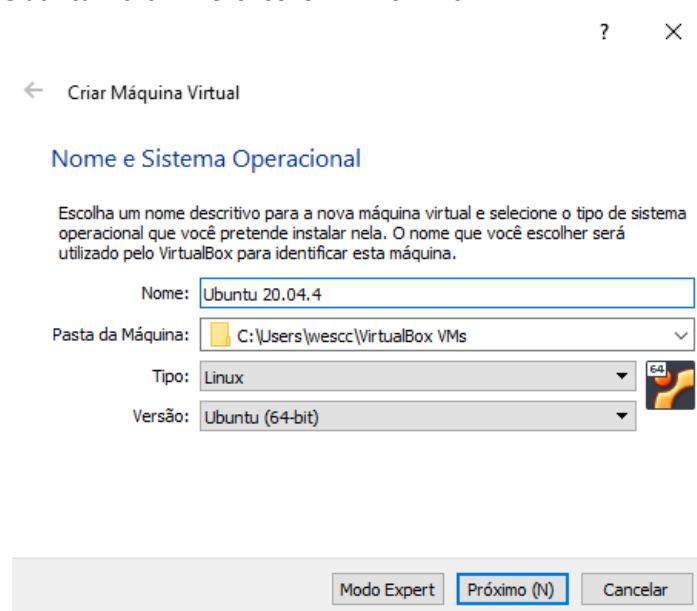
?
×

Criar Máquina Virtual

Nome e Sistema Operacional

Escolha um nome descritivo para a nova máquina virtual e selecione o tipo de sistema operacional que você pretende instalar nela. O nome que você escolher será utilizado pelo VirtualBox para identificar esta máquina.

Nome: Ubuntu 20.04.4

Pasta da Máquina: C:\Users\wescc\VirtualBox VMs

Tipo: Linux

Versão: Ubuntu (64-bit)

64

Modo Expert
Próximo (N)
Cancelar